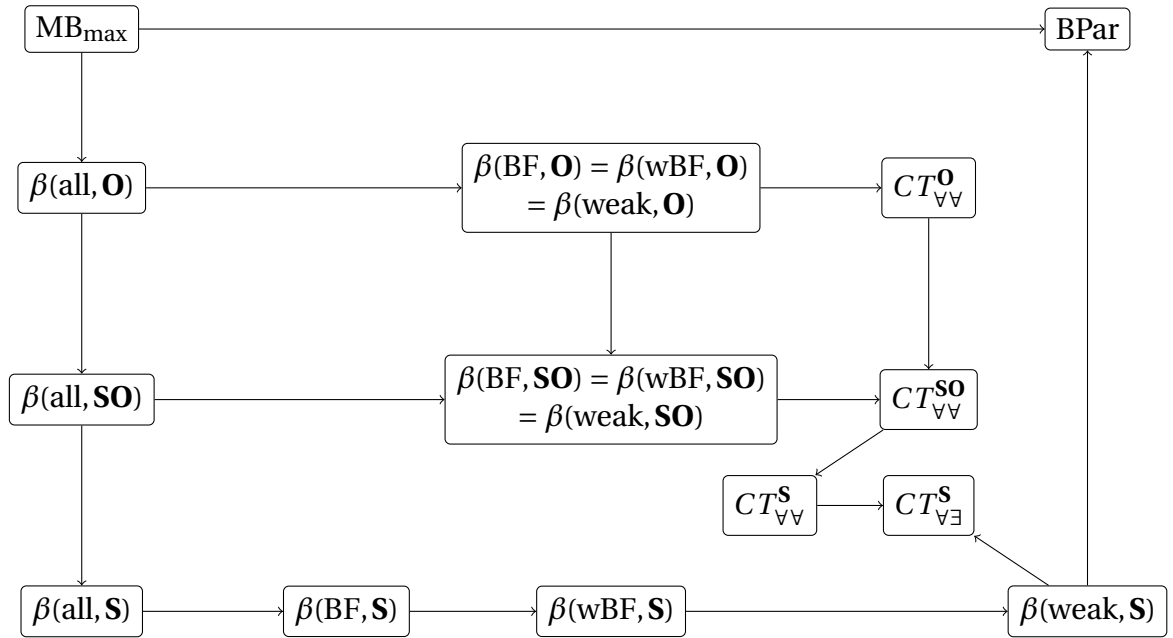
$\mathrm{MB}_{\max}$

BPar

$\beta(\mathrm{all}, \mathbf{O})$

$\beta(\mathrm{BF}, \mathbf{O}) = \beta(\mathrm{wBF}, \mathbf{O})$
$= \beta(\mathrm{weak}, \mathbf{O})$

$CT^{\mathbf{O}}_{\forall\forall}$

$\beta(\mathrm{all}, \mathbf{SO})$

$\beta(\mathrm{BF}, \mathbf{SO}) = \beta(\mathrm{wBF}, \mathbf{SO})$
$= \beta(\mathrm{weak}, \mathbf{SO})$

$CT^{\mathbf{SO}}_{\forall\forall}$

$CT^{\mathbf{S}}_{\forall\forall}$

$CT^{\mathbf{S}}_{\forall\exists}$

$\beta(\mathrm{all}, \mathbf{S})$

$\beta(\mathrm{BF}, \mathbf{S})$

$\beta(\mathrm{wBF}, \mathbf{S})$

$\beta(\mathrm{weak}, \mathbf{S})$